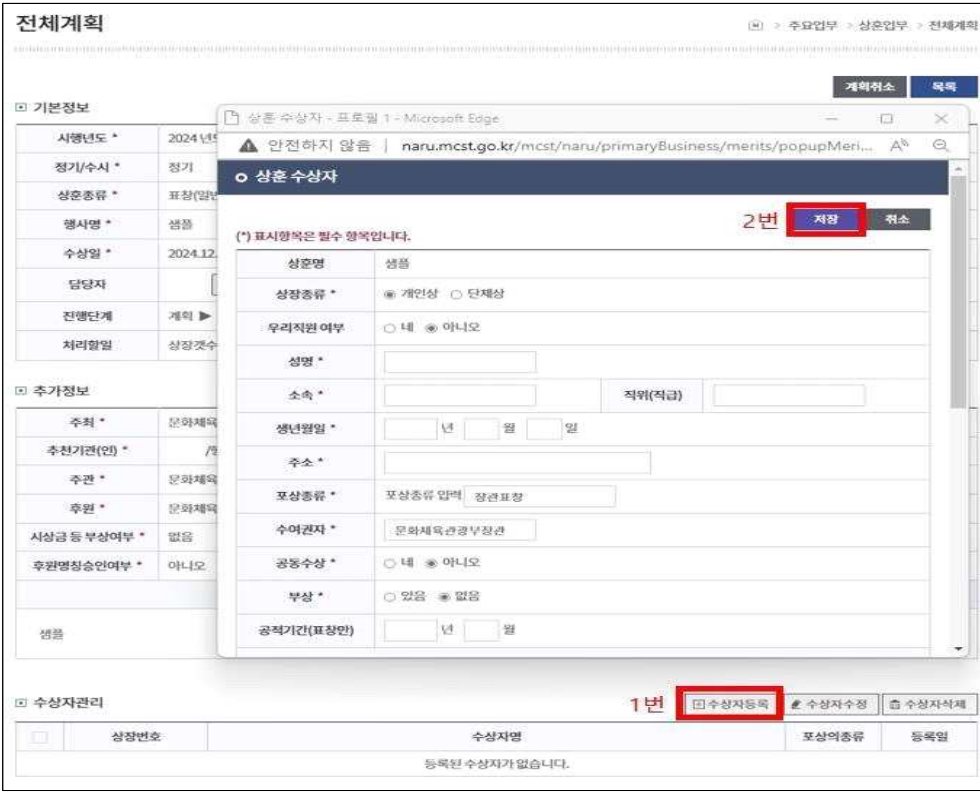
전체계획

> 주요업무 > 상훈업무 > 전체계획

계획취소 목록

기본정보

| 시행년도 * | 2024년 |
|---|---|
| 정기/수시 * | 정기 |
| 상훈종류 * | 표창(일반 |
| 행사명 * | 샘플 |
| 수상일 * | 2024.12. |
| 담당자 | |
| 진행단계 | 계획 ▶ |
| 처리할일 | 상장갯수 |

추가정보

| 주최 * | 문화체육 |
|---|---|
| 추천기관(인) * | / |
| 주관 * | 문화체육 |
| 후원 * | 문화체육 |
| 시상금 등 부상여부 * | 없음 |
| 후원명칭승인여부 * | 아니오 |

샘플

상훈 수상자 - 프로필 1 - Microsoft Edge

안전하지 않음 | naru.mcst.go.kr/mcst/naru/primaryBusiness/merits/popupMeri...

상훈 수상자

2번 저장 취소

(*) 표시항목은 필수 항목입니다.

| 상훈명 | 샘플 | | |
|---|---|---|---|
| 상장종류 * | ◉ 개인상 ○ 단체상 | | |
| 우리직원 여부 | ○ 네 ◉ 아니오 | | |
| 성명 * | | | |
| 소속 * | | 직위(직급) | |
| 생년월일 * | 년 월 일 | | |
| 주소 * | | | |
| 포상종류 * | 포상종류 입력 장관표창 | | |
| 수여권자 * | 문화체육관광부장관 | | |
| 공동수상 * | ○ 네 ◉ 아니오 | | |
| 부상 * | ○ 있음 ◉ 없음 | | |
| 공적기간(표창만) | 년 월 | | |

수상자관리

1번 수상자등록 수상자수정 수상자삭제

| | 상장번호 | 수상자명 | 포상의종류 | 등록일 |
|---|---|---|---|---|
| 등록된 수상자가 없습니다. | | | | |